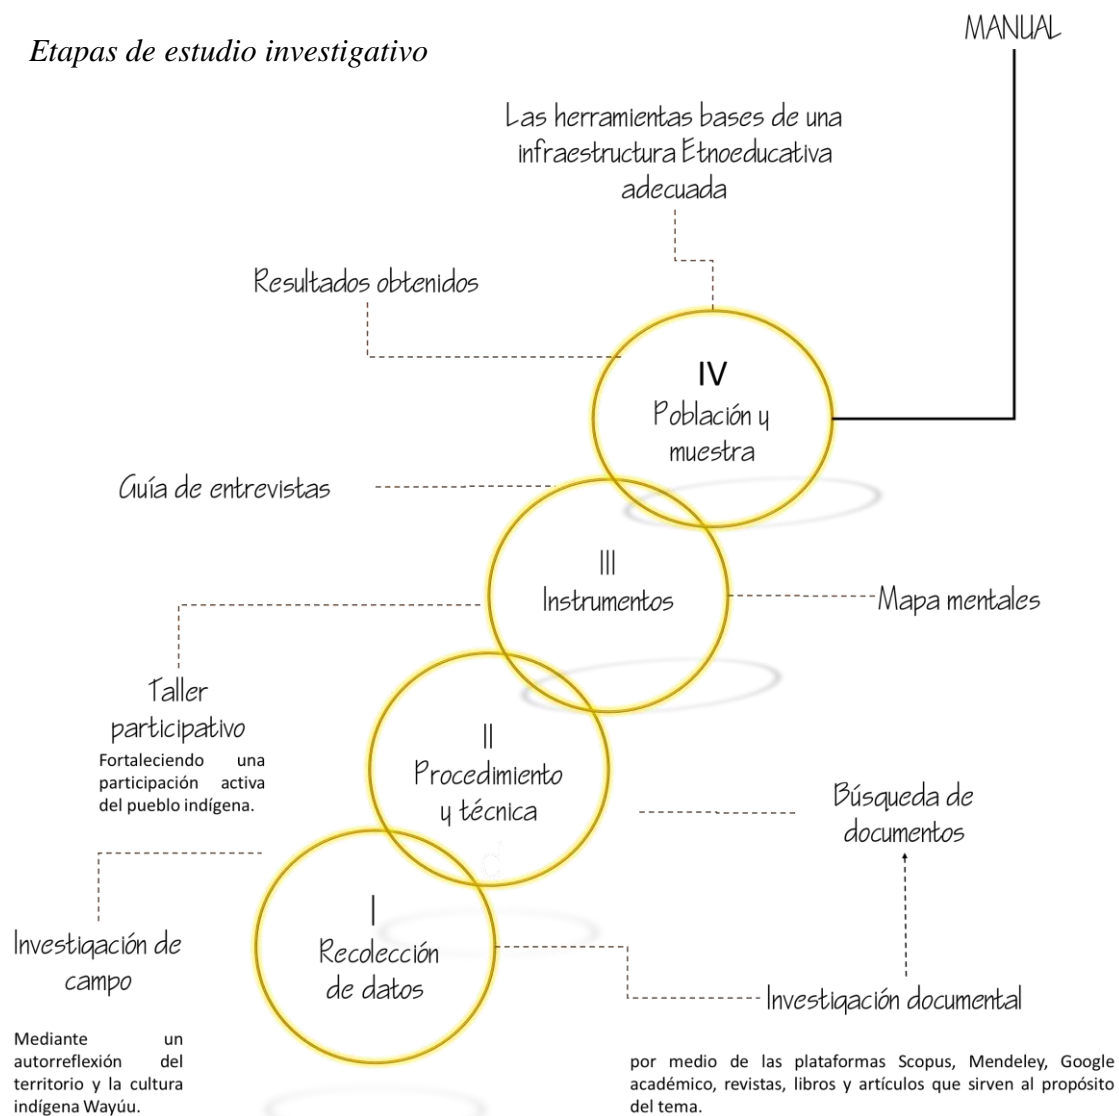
*Etapas de estudio investigativo*

MANUAL

Las herramientas bases de una infraestructura Etnoeducativa adecuada

Resultados obtenidos

IV
Población y muestra

Guía de entrevistas

III
Instrumentos

Mapa mentales

Taller participativo
Fortaleciendo una participación activa del pueblo indígena.

II
Procedimiento y técnica

Búsqueda de documentos

I
Recolección de datos

Investigación de campo

Mediante un autorreflexión del territorio y la cultura indígena Wayúu.

Investigación documental

por medio de las plataformas Scopus, Mendeley, Google académico, revistas, libros y artículos que sirven al propósito del tema.